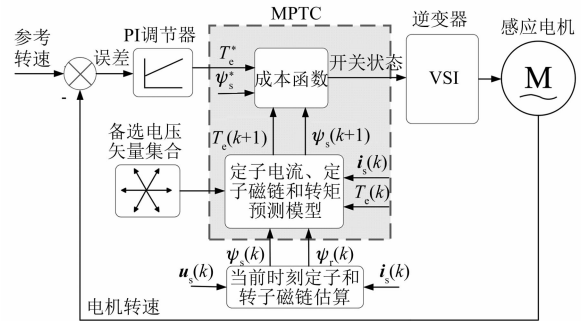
MPTC

参考转速

PI调节器

误差

-

$T_e^*$

$\psi_s^*$

成本函数

开关状态

逆变器

VSI

感应电机

M

备选电压矢量集合

$T_e(k+1)$

$\psi_s(k+1)$

定子电流、定子磁链和转矩预测模型

$i_s(k)$

$T_e(k)$

$\psi_s(k)$

$\psi_r(k)$

$u_s(k)$

当前时刻定子和转子磁链估算

$i_s(k)$

电机转速